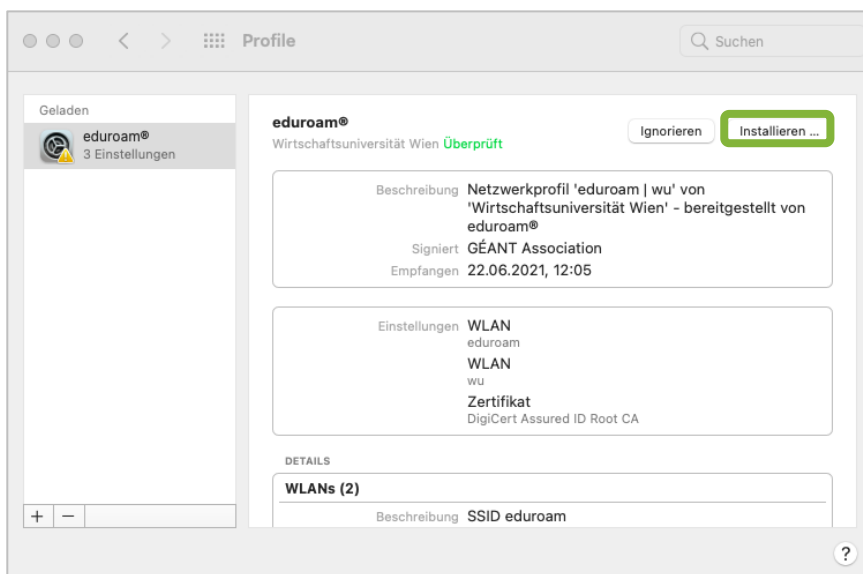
Profile

Suchen

Geladen

eduroam®
3 Einstellungen

eduroam®
Wirtschaftsuniversität Wien Überprüft

Ignorieren

Installieren ...

Beschreibung Netzwerkprofil 'eduroam | wu' von 'Wirtschaftsuniversität Wien' - bereitgestellt von eduroam®
Signiert GÉANT Association
Empfangen 22.06.2021, 12:05

Einstellungen WLAN
eduroam
WLAN
wu
Zertifikat
DigiCert Assured ID Root CA

DETAILS

WLANs (2)

Beschreibung SSID eduroam

+ −

?